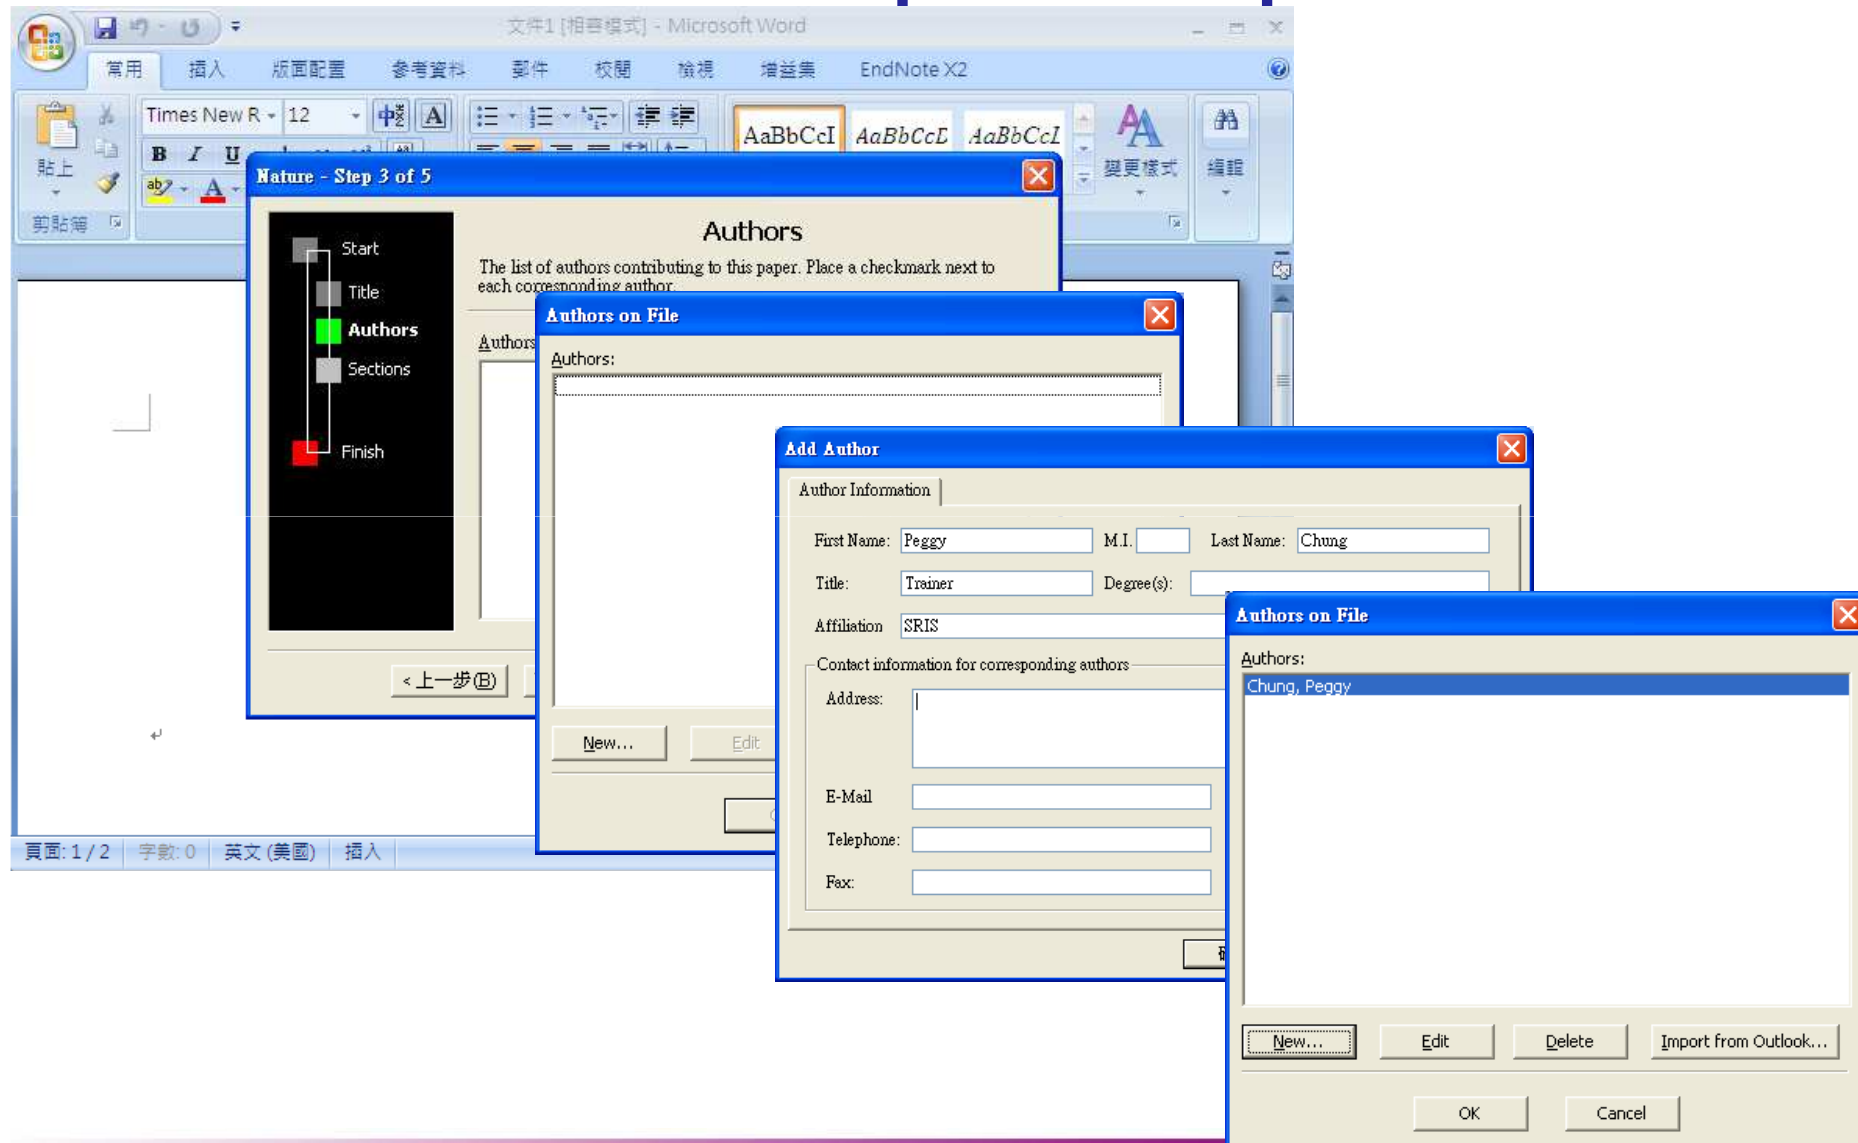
文件1 [相容模式] - Microsoft Word

常用 插入 版面配置 參考資料 郵件 校閱 檢視 增益集 EndNote X2

Times New R 12

AaBbCcI AaBbCcI AaBbCcI

變更樣式 編輯

貼上 剪貼簿

Nature - Step 3 of 5

Start
Title
Authors
Sections
Finish

Authors

The list of authors contributing to this paper. Place a checkmark next to each corresponding author.

Authors

< 上一步(B)

Authors on File

Authors:

New... Edit

Add Author

Author Information

First Name: Peggy M.I. Last Name: Chung

Title: Trainer Degree(s):

Affiliation SRIS

Contact information for corresponding authors

Address:

E-Mail

Telephone:

Fax:

Authors on File

Authors:

Chung, Peggy

New... Edit Delete Import from Outlook...

OK Cancel

頁面: 1 / 2 字數: 0 英文 (美國) 插入